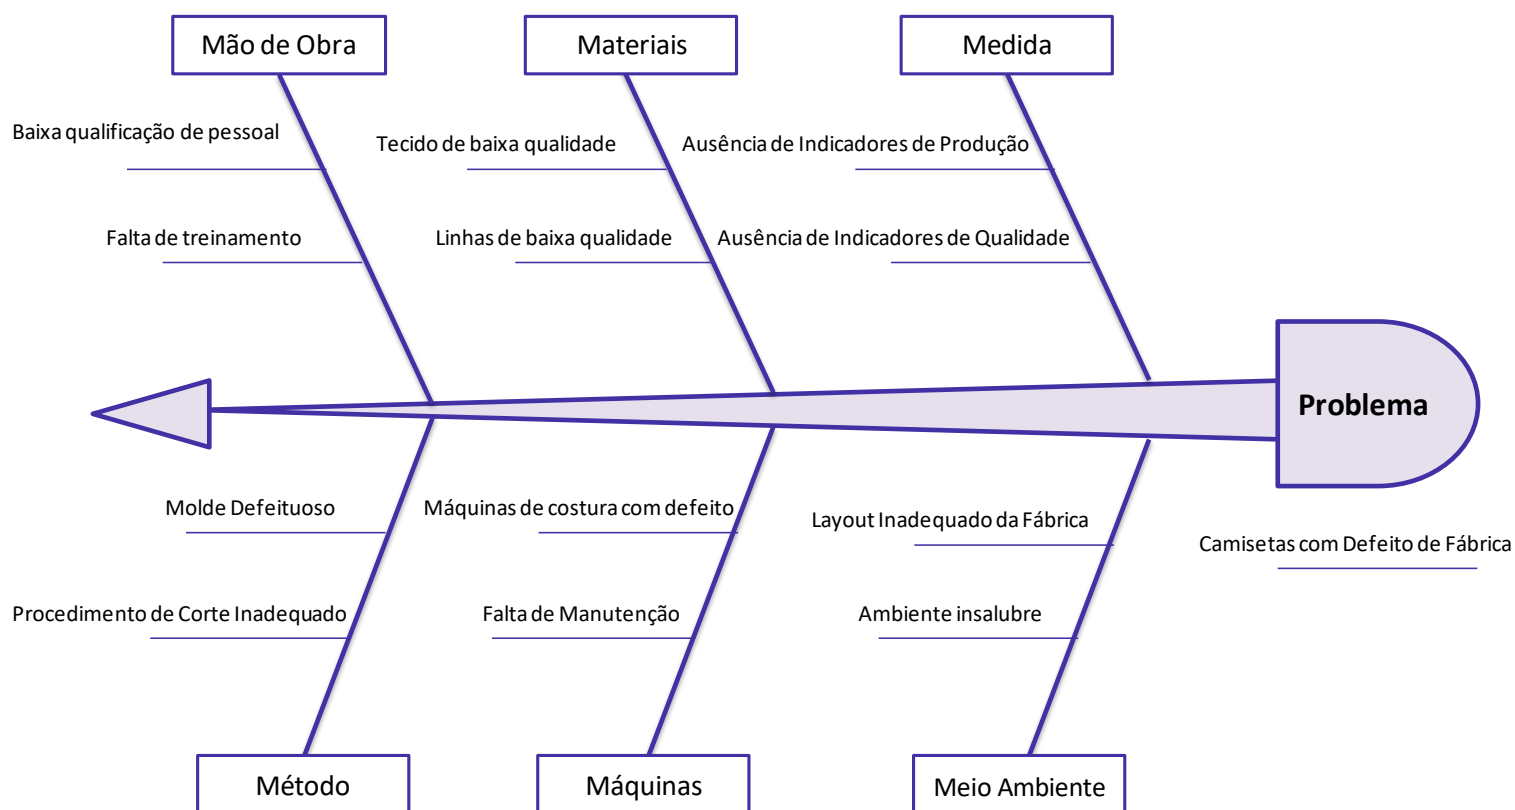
Mão de Obra

Materiais

Medida

Baixa qualificação de pessoal

Tecido de baixa qualidade

Ausência de Indicadores de Produção

Falta de treinamento

Linhas de baixa qualidade

Ausência de Indicadores de Qualidade

Problema

Molde Defeituoso

Máquinas de costura com defeito

Layout Inadequado da Fábrica

Camisetas com Defeito de Fábrica

Procedimento de Corte Inadequado

Falta de Manutenção

Ambiente insalubre

Método

Máquinas

Meio Ambiente